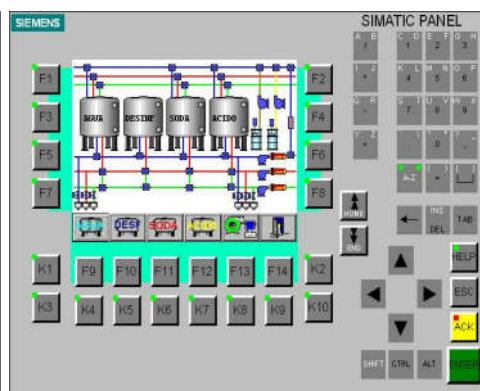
SIEMENS

SIMATIC PANEL

F1
F3
F5
F7

F2
F4
F6
F8

AGUA
DESINF
SODA
ACIDO

AGUA
DESI
SODA
ACIDO

HOME
END

K1
F9
F10
F11
F12
F13
F14
K2

K3
K4
K5
K6
K7
K8
K9
K10

A
B
C
D
E
F
G
H
1
2
3
I
J
K
L
M
N
O
P
4
5
6
Q
R
S
T
U
V
W
X
7
8
9
Y
Z
0
A-Z
INS
DEL
TAB
HELP
ESC
ACK
SHIFT
CTRL
ALT
ENTER